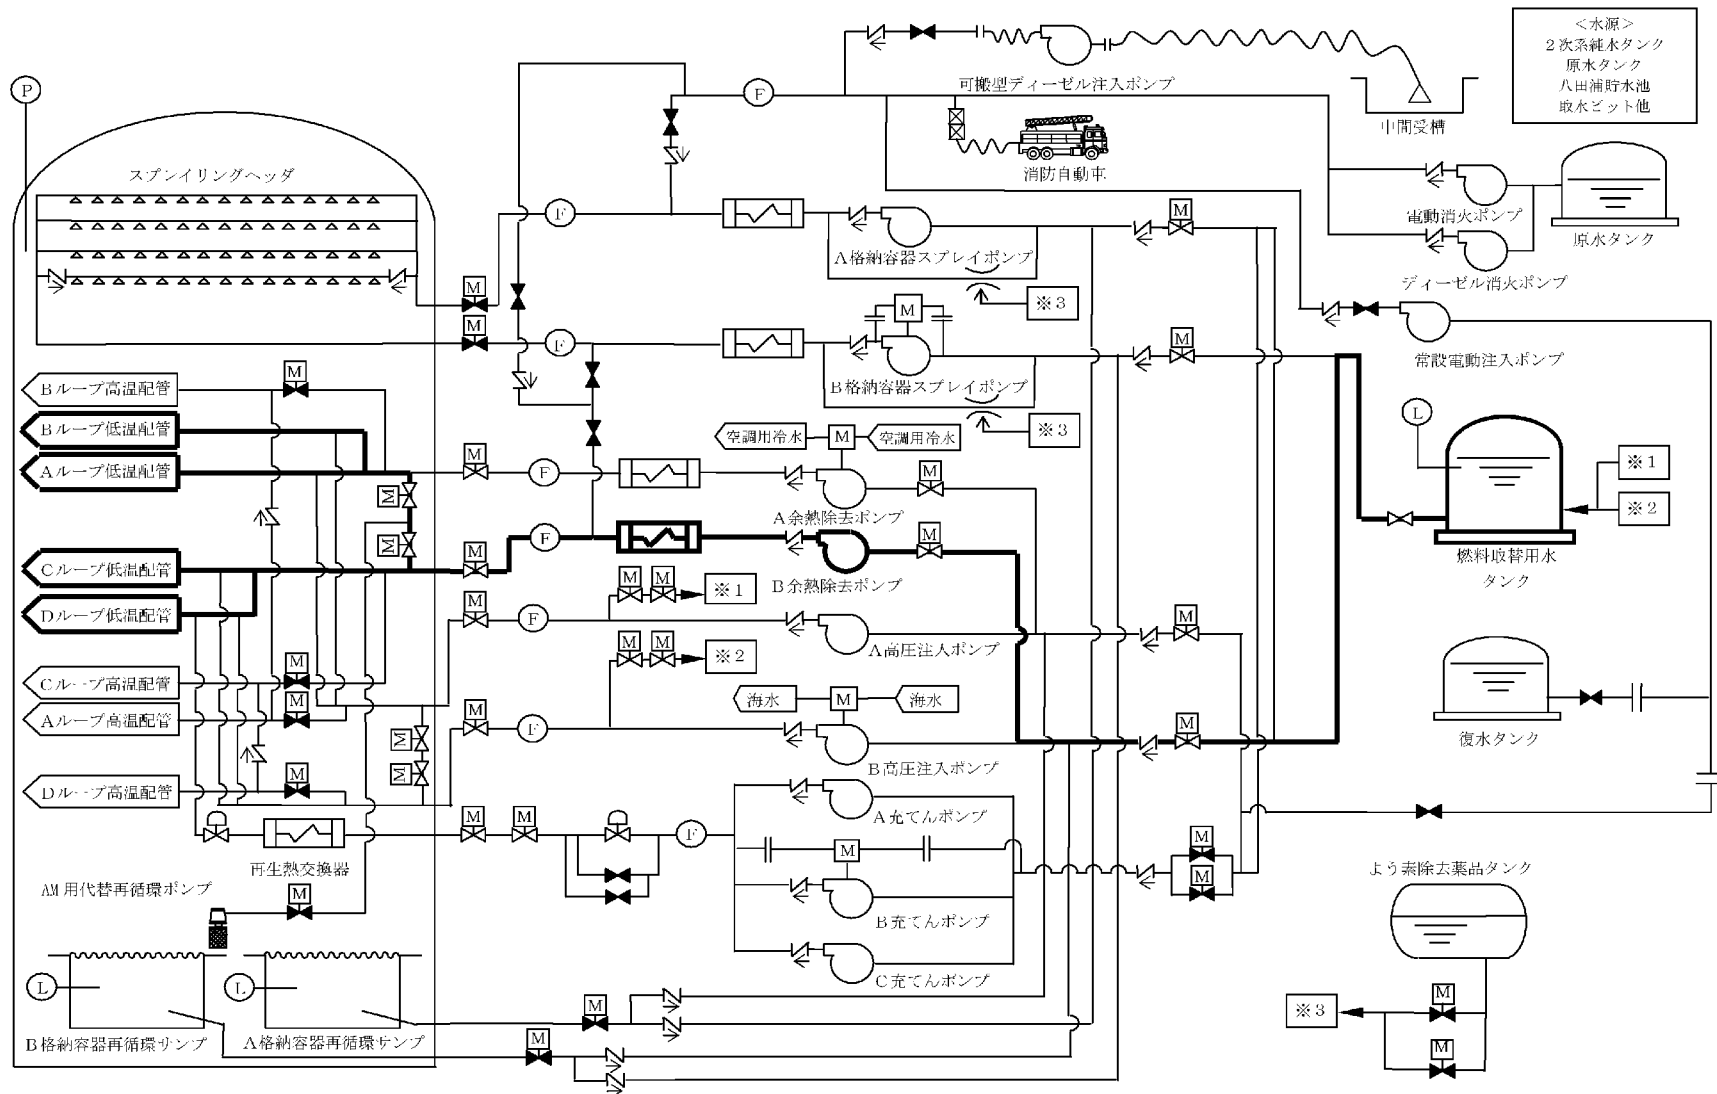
＜水源＞
２次系純水タンク
原水タンク
八田浦貯水池
取水ピット他

P
可搬型ディーゼル注入ポンプ
中間受槽
F
消防自動車
スプレイリングヘッダ
電動消火ポンプ
原水タンク
M
F
A格納容器スプレイポンプ
ディーゼル消火ポンプ
※３
M
M
F
M
M
常設電動注入ポンプ
Bループ高温配管
B格納容器スプレイポンプ
Bループ低温配管
※３
L
空調用冷水
M
空調用冷水
Aループ低温配管
M
F
M
※１
A余熱除去ポンプ
※２
M
M
F
M
Cループ低温配管
B余熱除去ポンプ
燃料取替用水タンク
M
M
※１
Dループ低温配管
M
F
M
A高圧注入ポンプ
M
M
※２
Cループ高温配管
M
海水
M
海水
M
Aループ高温配管
M
F
M
復水タンク
M
B高圧注入ポンプ
Dループ高温配管
M
A充てんポンプ
M
M
F
再生熱交換器
M
M
AM用代替再循環ポンプ
M
よう素除去薬品タンク
B充てんポンプ
L
L
C充てんポンプ
M
M
※３
M
B格納容器再循環サンプ
A格納容器再循環サンプ
M
M